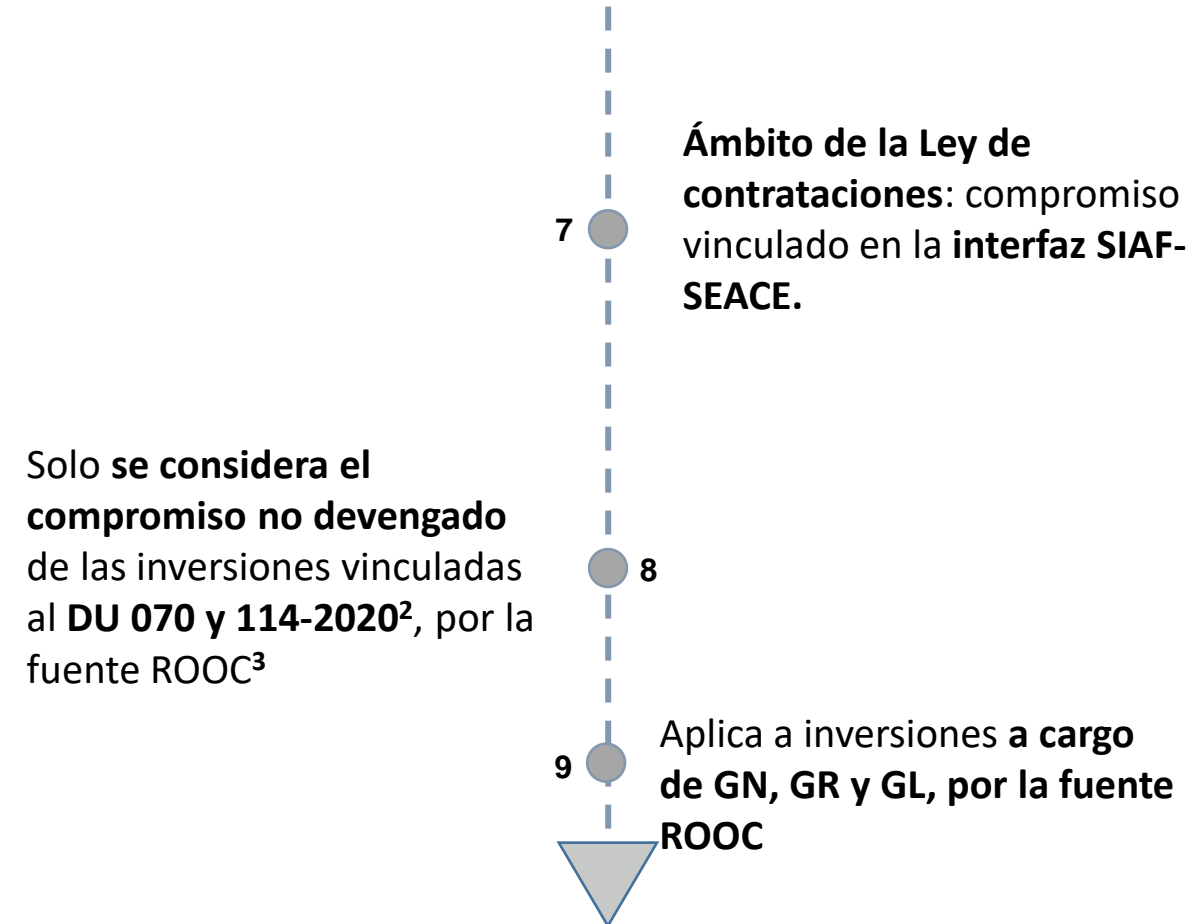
7

**Ámbito de la Ley de contrataciones**: compromiso vinculado en la **interfaz SIAF-SEACE.**

Solo **se considera el compromiso no devengado** de las inversiones vinculadas al **DU 070 y 114-2020$^2$**, por la fuente ROOC$^3$

8

9

Aplica a inversiones **a cargo de GN, GR y GL, por la fuente ROOC**